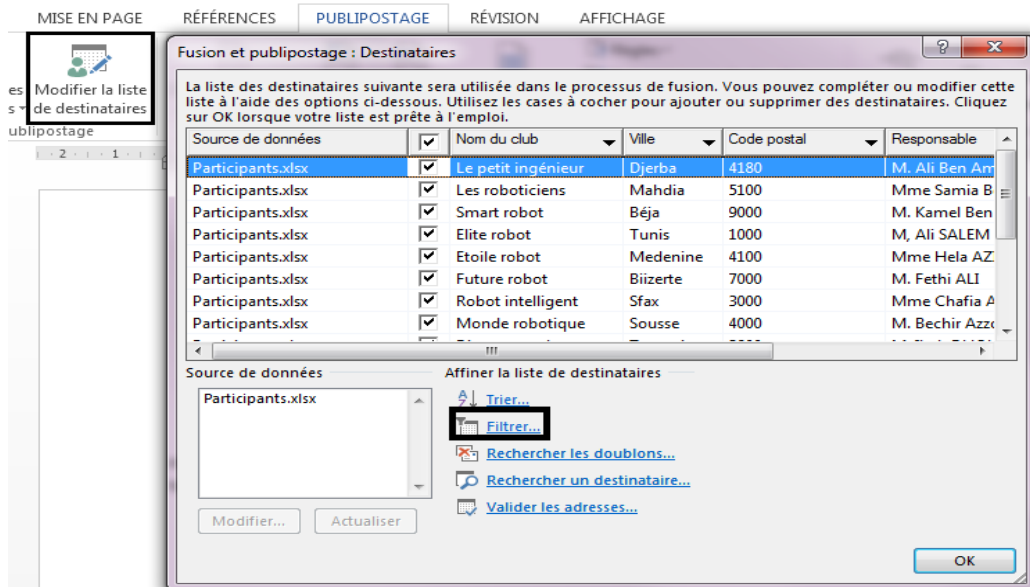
MISE EN PAGE RÉFÉRENCES PUBLIPOSTAGE RÉVISION AFFICHAGE

Modifier la liste de destinataires

ublipostage

Fusion et publipostage : Destinataires

La liste des destinataires suivante sera utilisée dans le processus de fusion. Vous pouvez compléter ou modifier cette liste à l'aide des options ci-dessous. Utilisez les cases à cocher pour ajouter ou supprimer des destinataires. Cliquez sur OK lorsque votre liste est prête à l'emploi.

| Source de données | ☑ | Nom du club | Ville | Code postal | Responsable |
|---|---|---|---|---|---|
| Participants.xlsx | ☑ | Le petit ingénieur | Djerba | 4180 | M. Ali Ben Am |
| Participants.xlsx | ☑ | Les roboticiens | Mahdia | 5100 | Mme Samia B |
| Participants.xlsx | ☑ | Smart robot | Béja | 9000 | M. Kamel Ben |
| Participants.xlsx | ☑ | Elite robot | Tunis | 1000 | M, Ali SALEM |
| Participants.xlsx | ☑ | Etoile robot | Medenine | 4100 | Mme Hela AZ |
| Participants.xlsx | ☑ | Future robot | Biizerte | 7000 | M. Fethi ALI |
| Participants.xlsx | ☑ | Robot intelligent | Sfax | 3000 | Mme Chafia A |
| Participants.xlsx | ☑ | Monde robotique | Sousse | 4000 | M. Bechir Azz |

Source de données

Participants.xlsx

Modifier... Actualiser

Affiner la liste de destinataires

Trier...

Filtrer...

Rechercher les doublons...

Rechercher un destinataire...

Valider les adresses...

OK